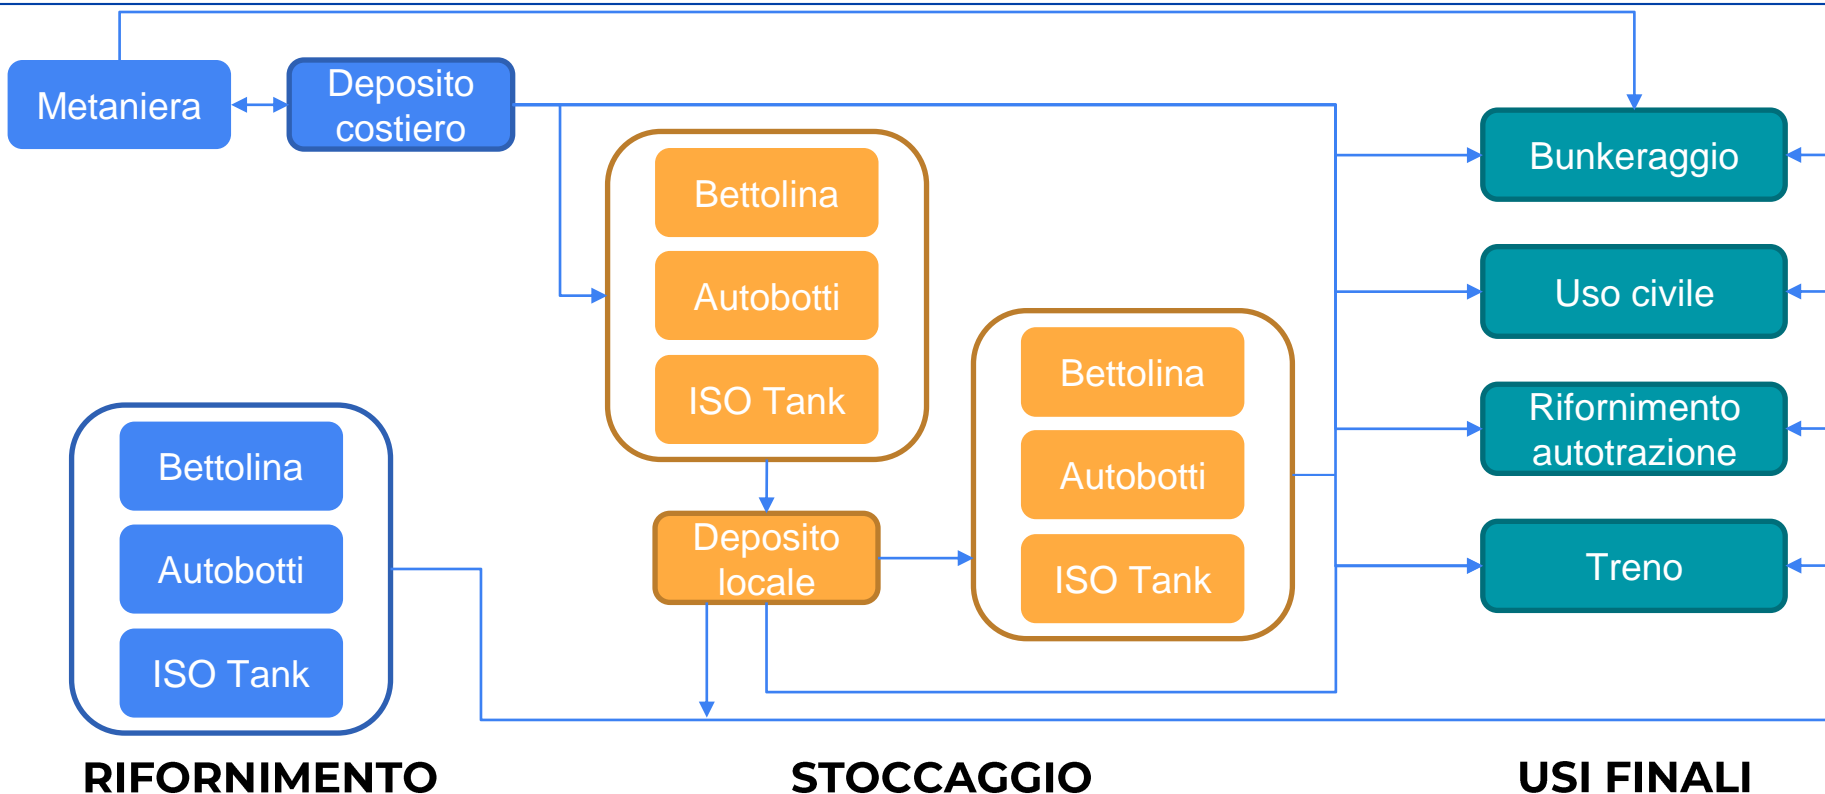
Metaniera

Deposito costiero

Bettolina

Autobotti

ISO Tank

Deposito locale

Bettolina

Autobotti

ISO Tank

Bunkeraggio

Uso civile

Rifornimento autotrazione

Treno

Bettolina

Autobotti

ISO Tank

RIFORNIMENTO

STOCCAGGIO

USI FINALI